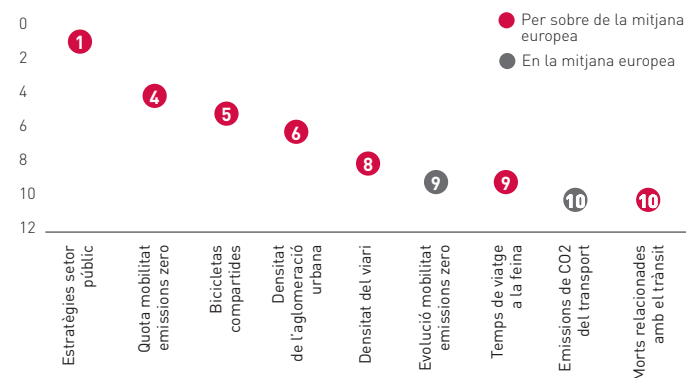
Per sobre de la mitjana europea
En la mitjana europea

0
2
4
6
8
10
12

1
4
5
6
8
9
9
10
10

Estratègies setor públic
Quota mobilitat emissions zero
Bicicletas compartides
Densitat de l'aglomeració urbana
Densitat del viari
Evolució mobilitat emissions zero
Temps de viatge a la feina
Emisions de CO2 del transport
Morts relacionades amb el trànsit